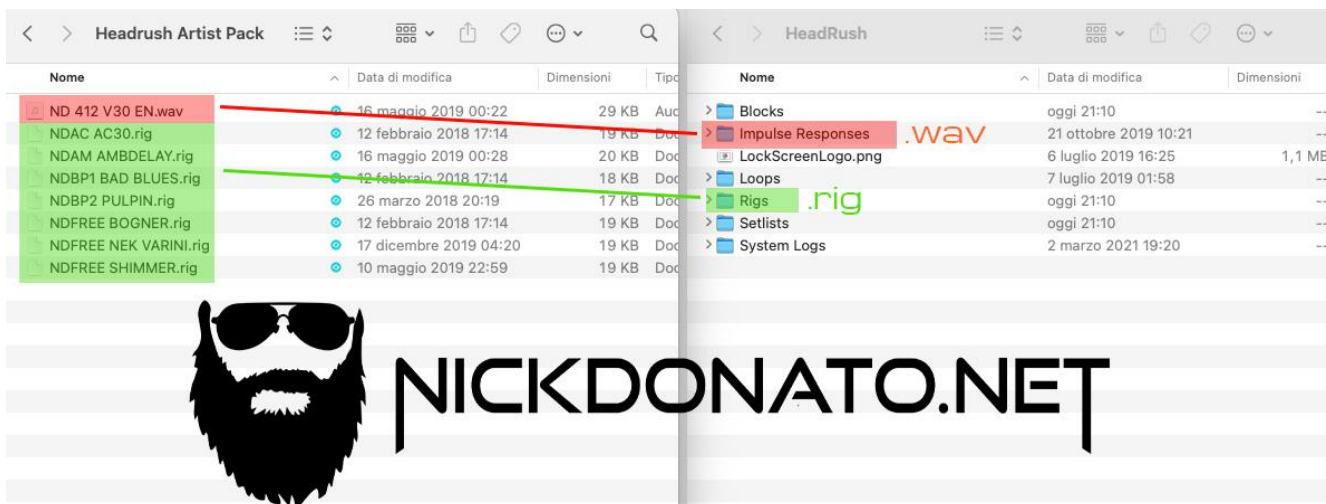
Headrush Artist Pack

| Nome | Data di modifica | Dimensioni | Tipo |
|---|---|---|---|
| ND 412 V30 EN.wav | 16 maggio 2019 00:22 | 29 KB | Aud |
| NDAC AC30.rig | 12 febbraio 2018 17:14 | 19 KB | Doc |
| NDAM AMBDELAY.rig | 16 maggio 2019 00:28 | 20 KB | Doc |
| NDBP1 BAD BLUES.rig | 12 febbraio 2018 17:14 | 18 KB | Doc |
| NDBP2 PULPIN.rig | 26 marzo 2018 20:19 | 17 KB | Doc |
| NDFREE BOGNER.rig | 12 febbraio 2018 17:14 | 19 KB | Doc |
| NDFREE NEK VARINI.rig | 17 dicembre 2019 04:20 | 19 KB | Doc |
| NDFREE SHIMMER.rig | 10 maggio 2019 22:59 | 19 KB | Doc |

HeadRush

| Nome | Data di modifica | Dimensioni |
|---|---|---|
| Blocks | oggi 21:10 | -- |
| Impulse Responses | 21 ottobre 2019 10:21 | -- |
| LockScreenLogo.png | 6 luglio 2019 16:25 | 1,1 MB |
| Loops | 7 luglio 2019 01:58 | -- |
| Rigs | oggi 21:10 | -- |
| Setlists | oggi 21:10 | -- |
| System Logs | 2 marzo 2021 19:20 | -- |

.wav

.rig

NICKDONATO.NET